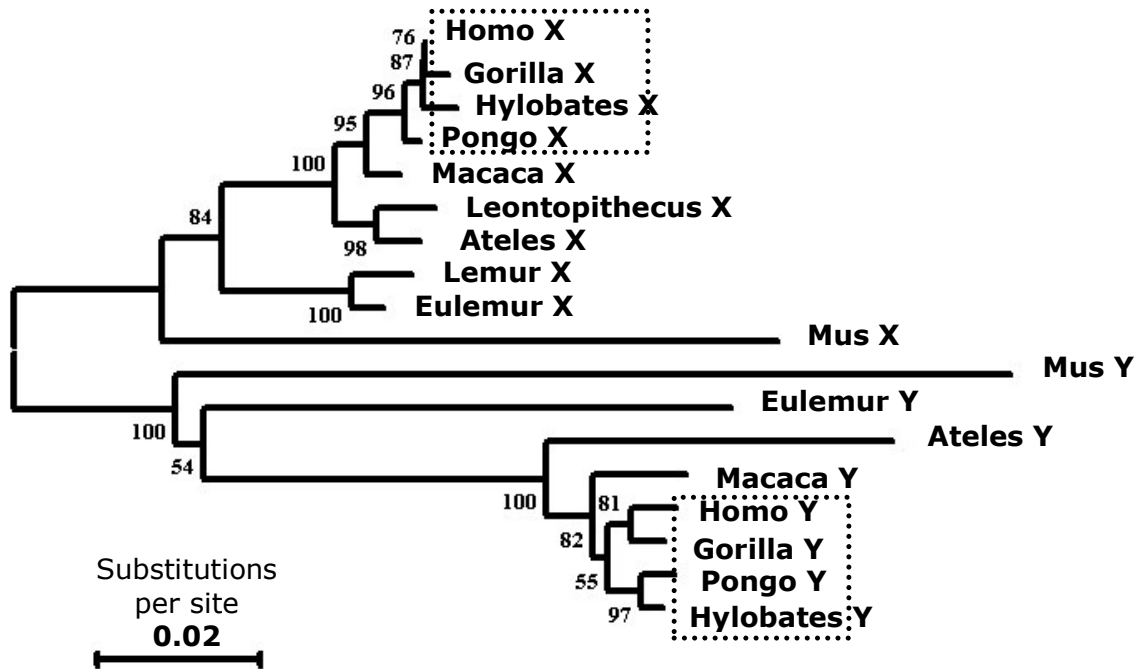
76
87
96
95
100
84
98
100
Homo X
Gorilla X
Hylobates X
Pongo X
Macaca X
Leontopithecus X
Ateles X
Lemur X
Eulemur X
Mus X
Mus Y
Eulemur Y
Ateles Y
100
54
100
81
82
55
97
Macaca Y
Homo Y
Gorilla Y
Pongo Y
Hylobates Y

Substitutions per site
0.02